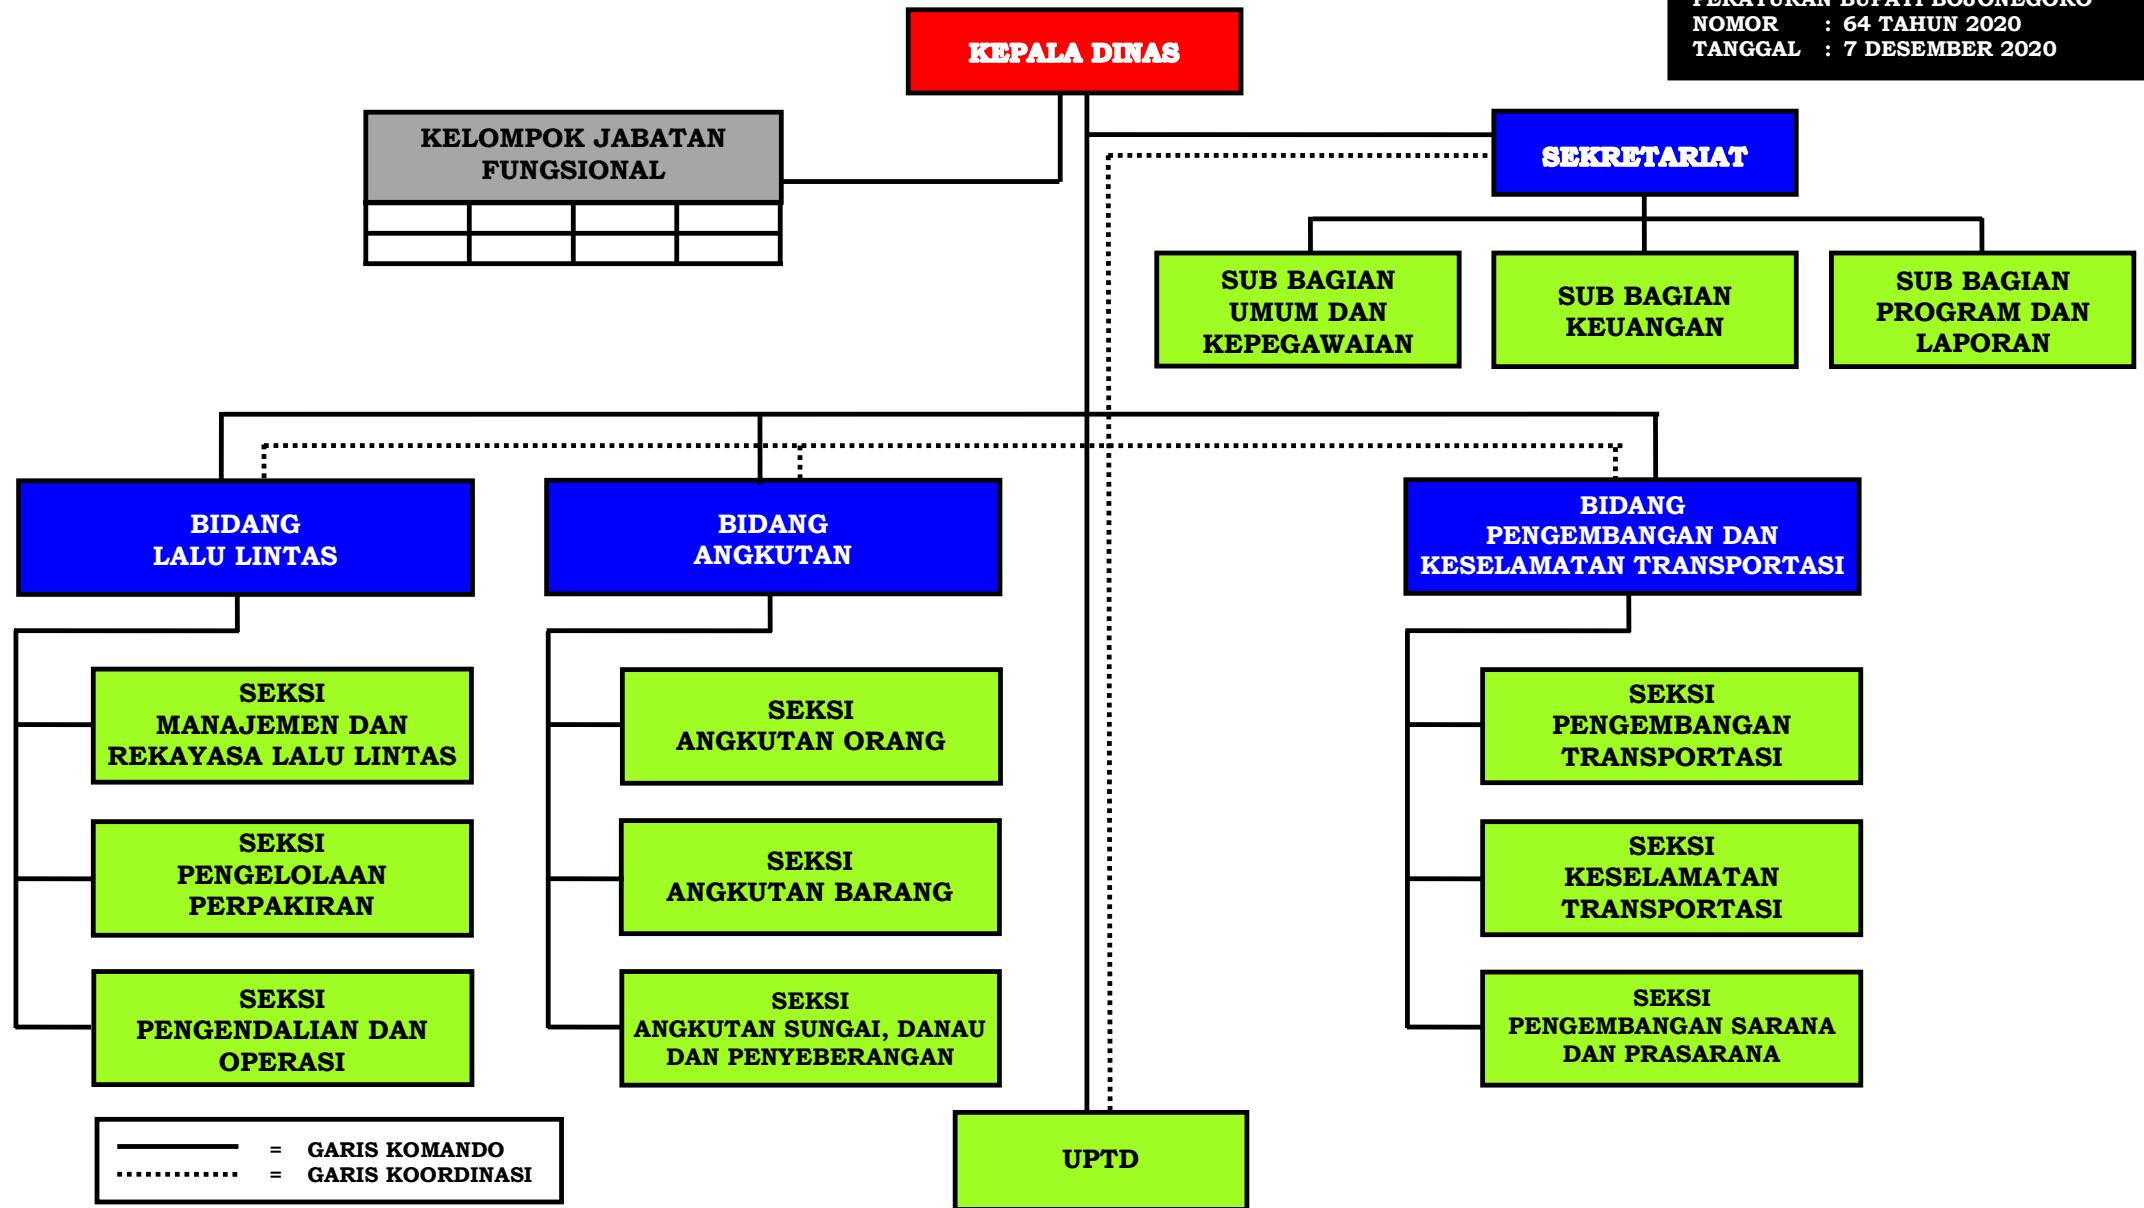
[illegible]
NOMOR : 64 TAHUN 2020
TANGGAL : 7 DESEMBER 2020

KEPALA DINAS

KELOMPOK JABATAN FUNGSIONAL

SEKRETARIAT

SUB BAGIAN UMUM DAN KEPEGAWAIAN

SUB BAGIAN KEUANGAN

SUB BAGIAN PROGRAM DAN LAPORAN

BIDANG LALU LINTAS

BIDANG ANGKUTAN

BIDANG PENGEMBANGAN DAN KESELAMATAN TRANSPORTASI

SEKSI MANAJEMEN DAN REKAYASA LALU LINTAS

SEKSI PENGELOLAAN PERPAKIRAN

SEKSI PENGENDALIAN DAN OPERASI

SEKSI ANGKUTAN ORANG

SEKSI ANGKUTAN BARANG

SEKSI ANGKUTAN SUNGAI, DANAU DAN PENYEBERANGAN

SEKSI PENGEMBANGAN TRANSPORTASI

SEKSI KESELAMATAN TRANSPORTASI

SEKSI PENGEMBANGAN SARANA DAN PRASARANA

UPTD

= GARIS KOMANDO
= GARIS KOORDINASI